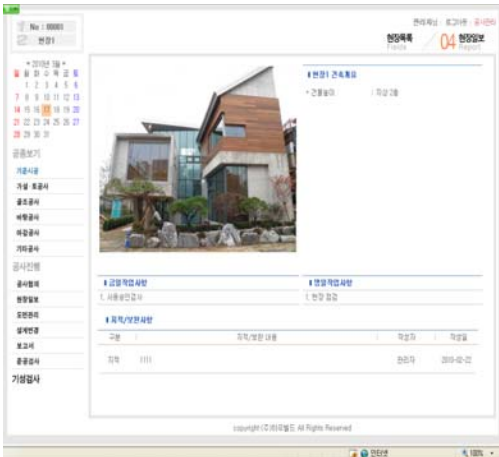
No : 00001
현장1

관리자님 | 로그아웃 | 공사관리

현장목록 Fields
04 현장일보 Report

◀ 2010년 3월 ▶
일 월 화 수 목 금 토
1 2 3 4 5 6
7 8 9 10 11 12 13
14 15 16 17 18 19 20
21 22 23 24 25 26 27
28 29 30 31

공종보기
기준시공
가설 토공사
골조공사
마감공사
외장공사
기타공사

공사진행
공사협의
현장일보
도면관리
설계변경
보고서
준공검사
기성검사

현장1 건축개요
• 건물높이 | 지상 2층

금일작업사항
1. 내용없는공사

명일작업사항
1. 현장 점검

지적/보완사항

| 구분 | 지적/보완 내용 | 작성자 | 작성일 |
|---|---|---|---|
| 지적 | 1111 | 관리자 | 2010-02-22 |

copyright (주)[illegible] All Rights Reserved

인터넷
100%